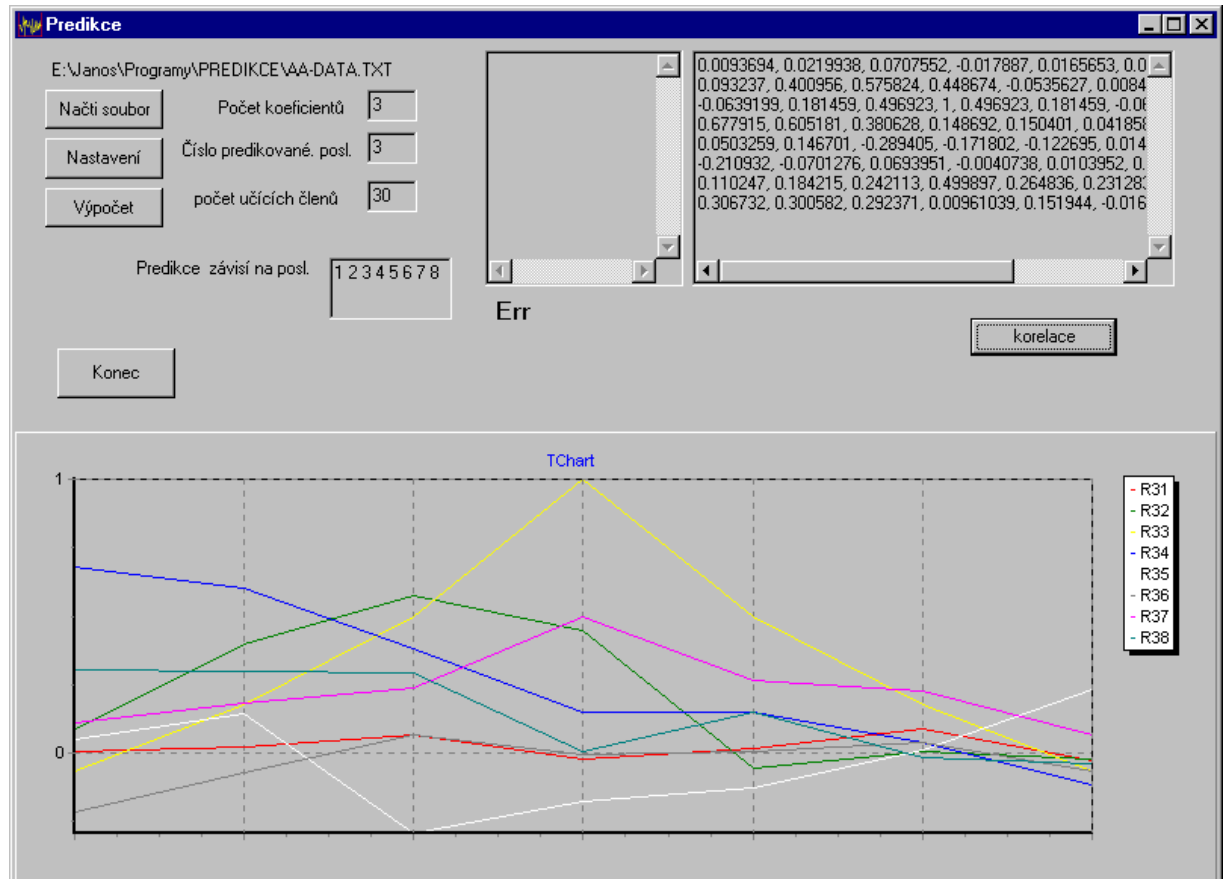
Predikce

E:\Janos\Programy\PREDIKCE\AA-DATA.TXT

Načti soubor

Počet koeficientů 3

Nastavení

Číslo predikované. posl. 3

Výpočet

počet učících členů 30

Predikce závisí na posl. 1 2 3 4 5 6 7 8

0.0093694, 0.0219938, 0.0707552, -0.017887, 0.0165653, 0.0
0.093237, 0.400956, 0.575824, 0.448674, -0.0535627, 0.0084
-0.0639199, 0.181459, 0.496923, 1, 0.496923, 0.181459, -0.06
0.677915, 0.605181, 0.380628, 0.148692, 0.150401, 0.041858
0.0503259, 0.146701, -0.289405, -0.171802, -0.122695, 0.014
-0.210932, -0.0701276, 0.0693951, -0.0040738, 0.0103952, 0.
0.110247, 0.184215, 0.242113, 0.499897, 0.264836, 0.231283
0.306732, 0.300582, 0.292371, 0.00961039, 0.151944, -0.016

Err

korelace

Konec

TChart

1

0

R31
R32
R33
R34
R35
R36
R37
R38